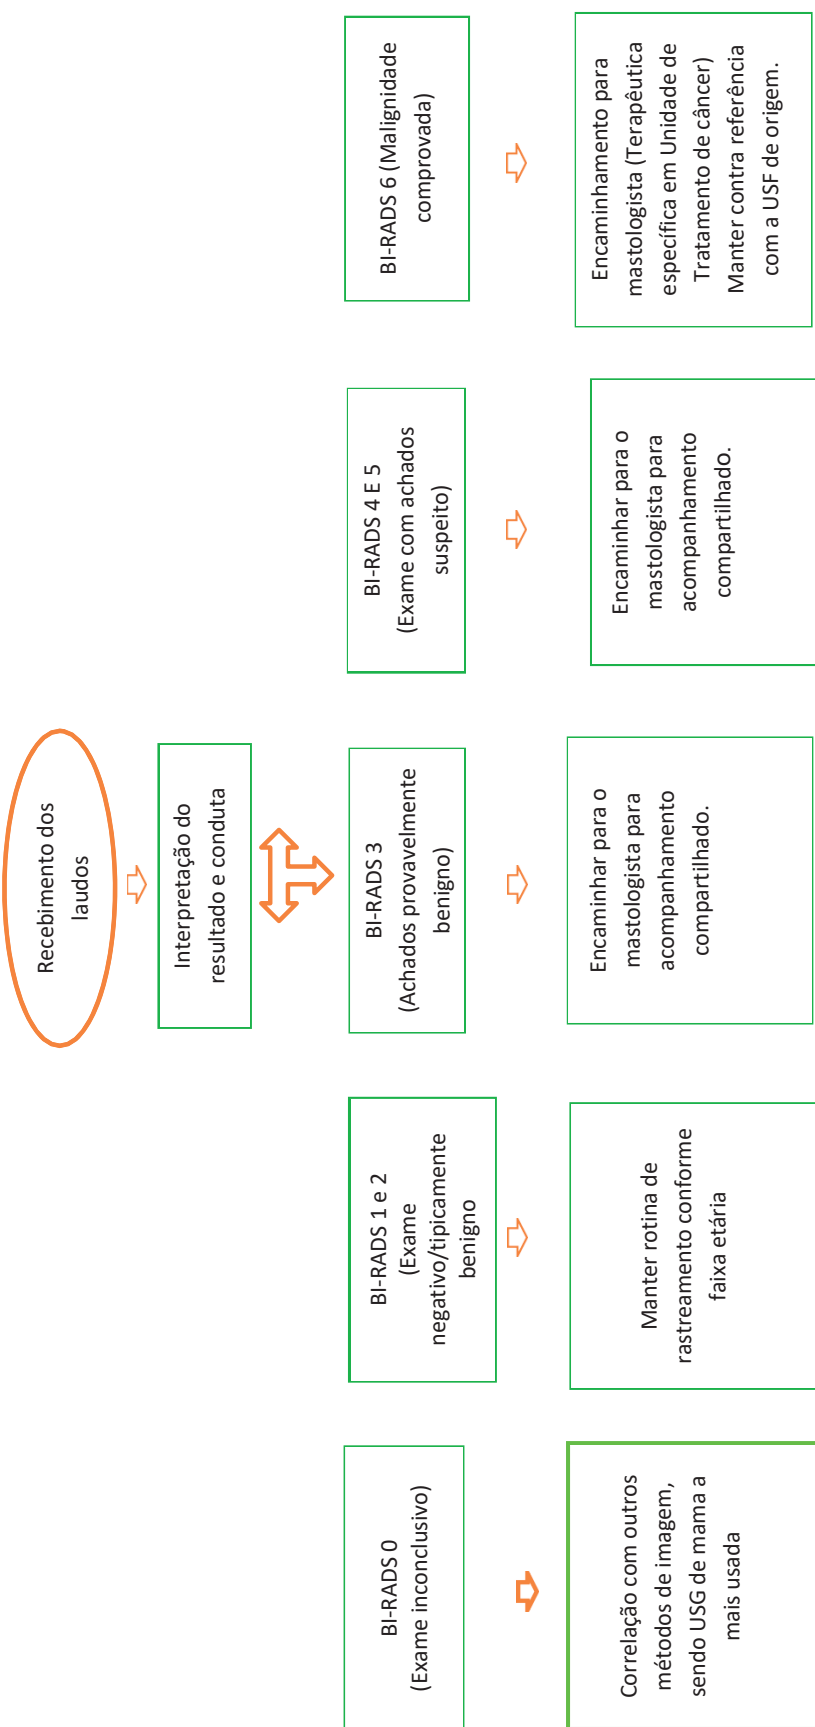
Recebimento dos laudos

Interpretação do resultado e conduta

BI-RADS 0 (Exame inconclusivo)

Correlação com outros métodos de imagem, sendo USG de mama a mais usada

BI-RADS 1 e 2 (Exame negativo/tipicamente benigno

Manter rotina de rastreamento conforme faixa etária

BI-RADS 3 (Achados provavelmente benigno)

Encaminhar para o mastologista para acompanhamento compartilhado.

BI-RADS 4 E 5 (Exame com achados suspeito)

Encaminhar para o mastologista para acompanhamento compartilhado.

BI-RADS 6 (Malignidade comprovada)

Encaminhamento para mastologista (Terapêutica específica em Unidade de Tratamento de câncer) Manter contra referência com a USF de origem.